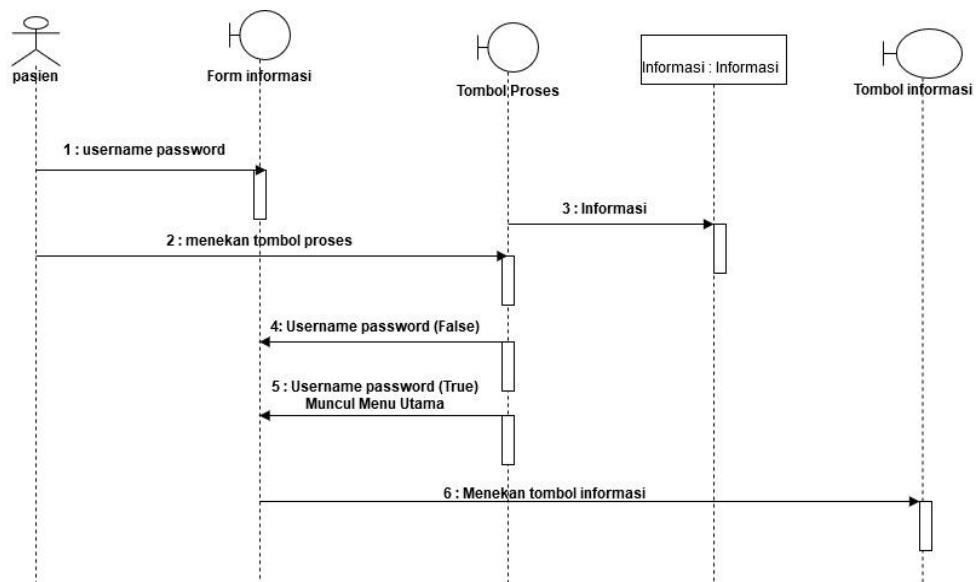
pasien

Form informasi

Tombol Proses

Informasi : Informasi

Tombol informasi

1 : username password

3 : Informasi

2 : menekan tombol proses

4: Username password (False)

5 : Username password (True)
Muncul Menu Utama

6 : Menekan tombol informasi